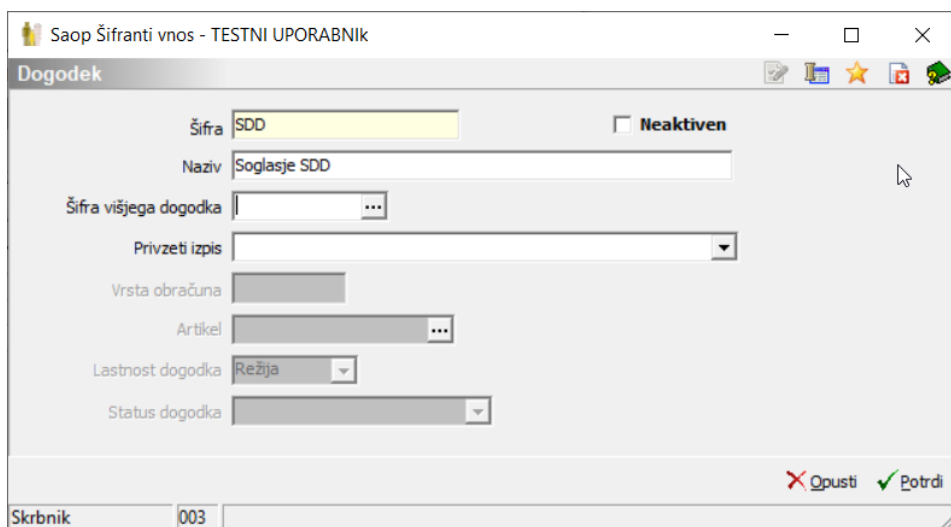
Saop Šifranti vnos - TESTNI UPORABNIk

Dogodek

Šifra SDD

Neaktiven

Naziv Soglasje SDD

Šifra višjega dogodka ...

Privzeti izpis

Vrsta obračuna

Artikel ...

Lastnost dogodka Režija

Status dogodka

Opusti Potrdi

Skrbnik 003